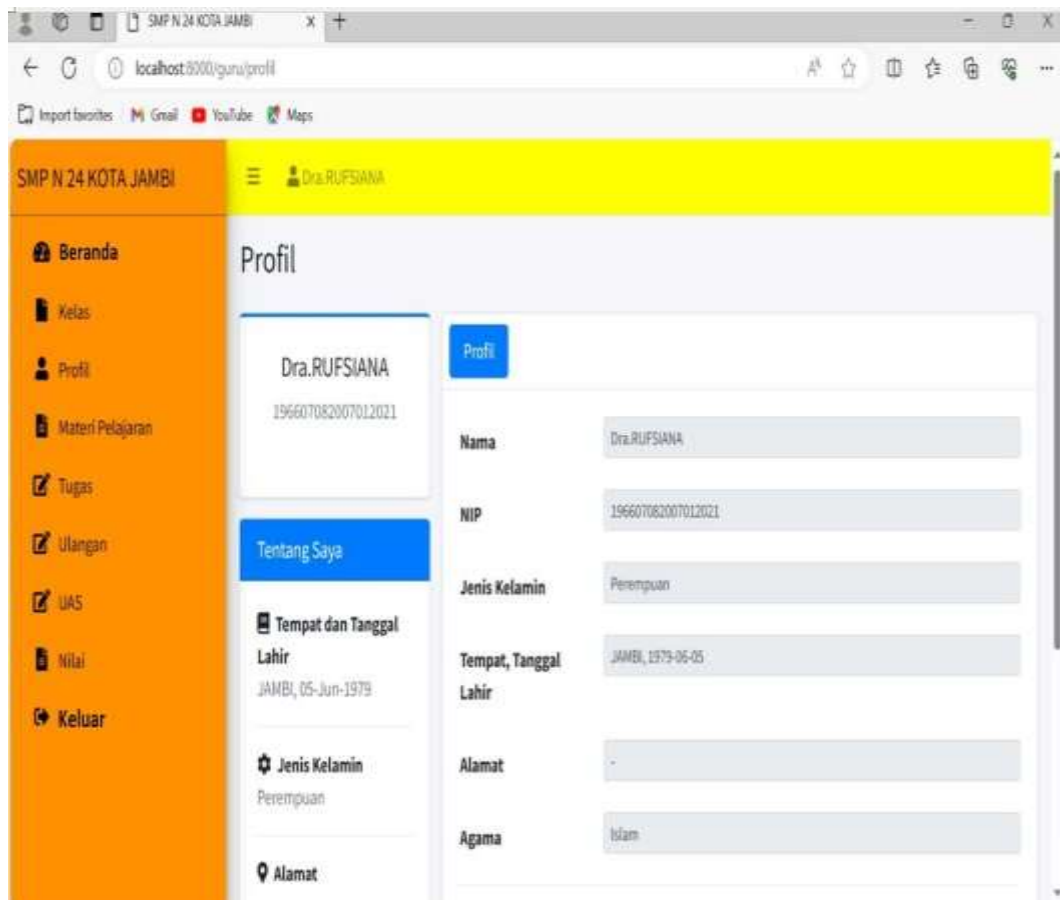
SMP N 24 KOTA JAMBI

localhost:8000/guru/profil

Import favorites Gmail YouTube Maps

SMP N 24 KOTA JAMBI

Dra.RUFSIANA

Beranda

Kelas

Profil

Materi Pelajaran

Tugas

Ulangan

UAS

Nilai

Keluar

Profil

Dra.RUFSIANA

196607082007012021

Tentang Saya

Tempat dan Tanggal Lahir

JAMBI, 05-Jun-1979

Jenis Kelamin

Perempuan

Alamat

Profil

| | |
|---|---|
| Nama | Dra.RUFSIANA |
| NIP | 196607082007012021 |
| Jenis Kelamin | Perempuan |
| Tempat, Tanggal Lahir | JAMBI, 1979-06-05 |
| Alamat | - |
| Agama | Islam |